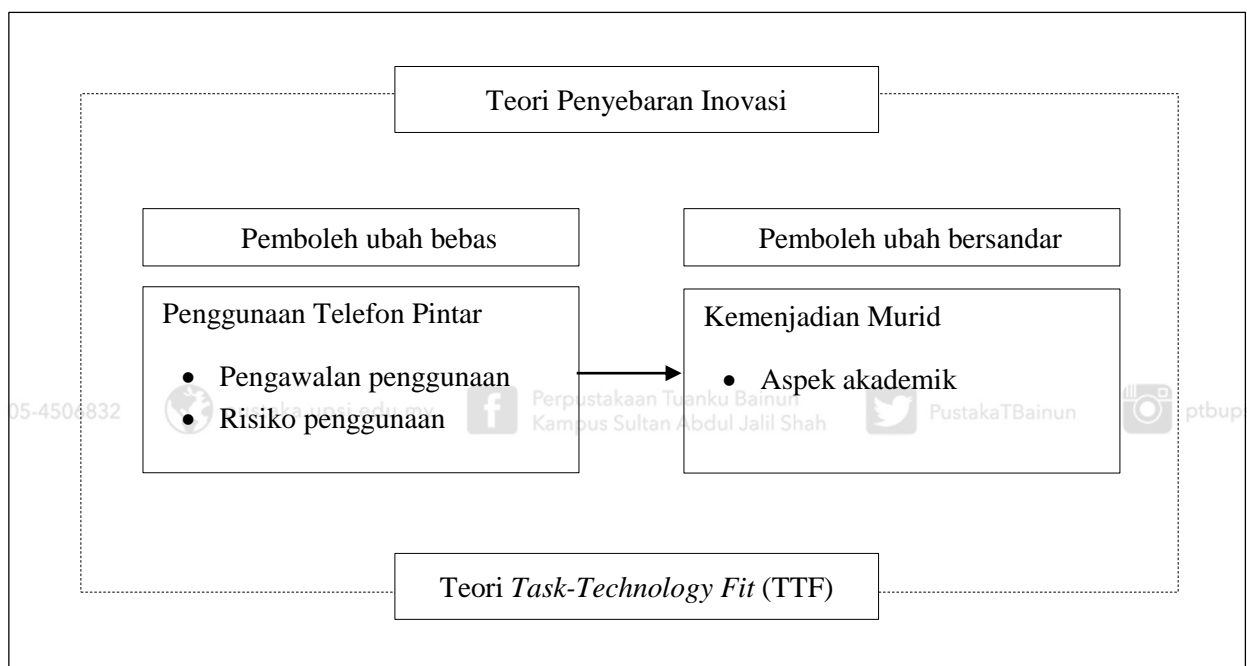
Teori Penyebaran Inovasi

Pemboleh ubah bebas

Pemboleh ubah bersandar

Penggunaan Telefon Pintar

- Pengawalan penggunaan
- Risiko penggunaan

Kemenjadian Murid

- Aspek akademik

05-4506832 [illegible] Perpustakaan Tuanku Bainun Kampus Sultan Abdul Jalil Shah PustakaTBainun ptbup

Teori *Task-Technology Fit* (TTF)